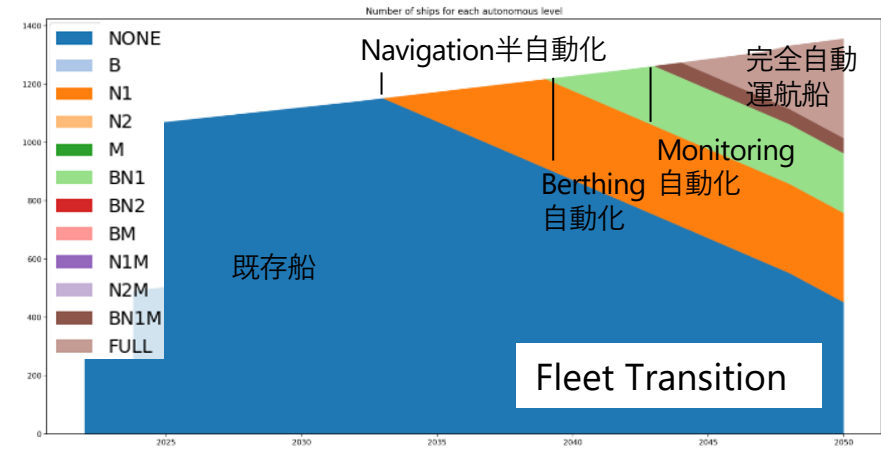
Number of ships for each autonomous level

NONE
B
N1
N2
M
BN1
BN2
BM
N1M
N2M
BN1M
FULL

Navigation半自動化

完全自動運航船

Monitoring 自動化

Berthing 自動化

既存船

Fleet Transition

0
200
400
600
800
1000
1200
1400

2025
2030
2035
2040
2045
2050